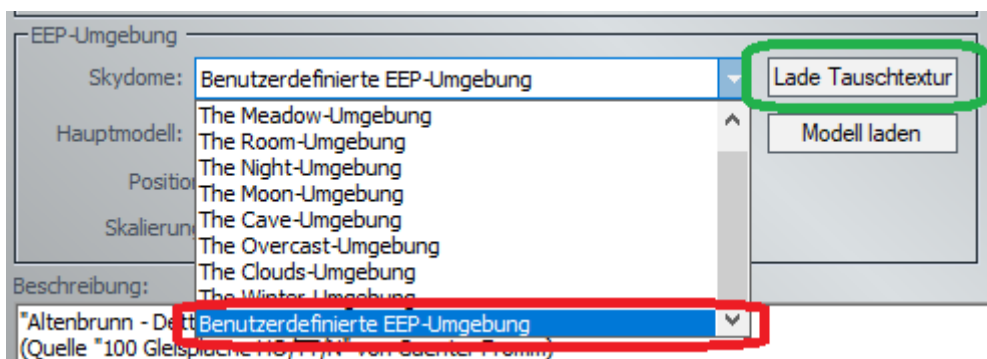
EEP-Umgebung
Skydome: Benutzerdefinierte EEP-Umgebung
Lade Tauschtextur
Hauptmodell:
Modell laden
Position
Skalierung
The Meadow-Umgebung
The Room-Umgebung
The Night-Umgebung
The Moon-Umgebung
The Cave-Umgebung
The Overcast-Umgebung
The Clouds-Umgebung
The Winter-Umgebung
Benutzerdefinierte EEP-Umgebung
Beschreibung:
"Altenbrunn - Det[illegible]
(Quelle "100 Gleispläne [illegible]" von Guenter Fromm)